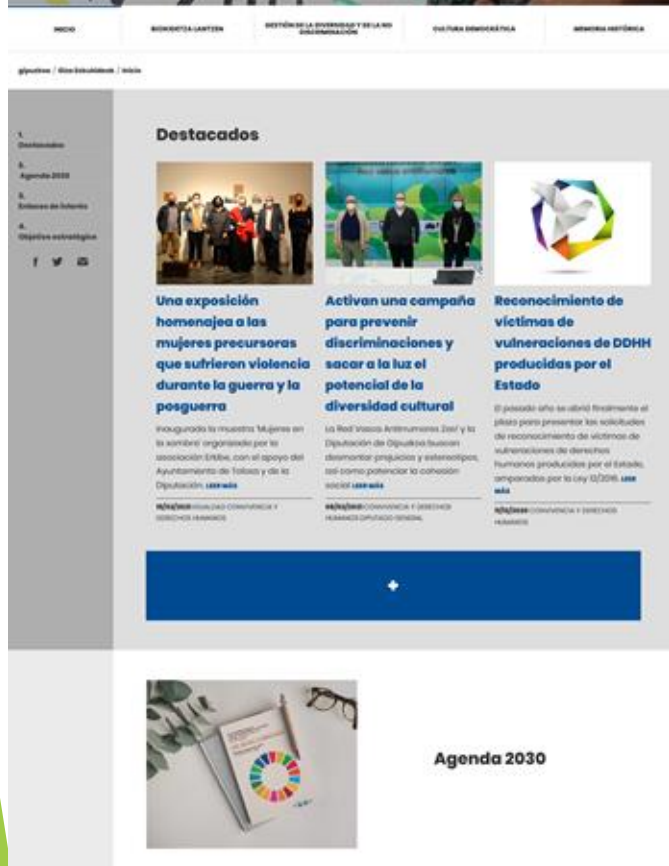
INICIO | BIZIKIDETZA LANTZEN | GESTIÓN DE LA DIVERSIDAD Y DE LA NO DISCRIMINACIÓN | CULTURA DEMOCRÁTICA | MEMORIA HISTÓRICA

gipuzkoa / Giza Eskubideak / Inicio

1. Destacados
2. Agenda 2030
3. Enlaces de interés
4. Objetivos estratégicos

Destacados

Una exposición homenajea a las mujeres precursoras que sufrieron violencia durante la guerra y la posguerra

Inaugurada la muestra 'Mujeres en la sombra' organizada por la asociación Eribe, con el apoyo del Ayuntamiento de Tolosa y de la Diputación. LEER MÁS

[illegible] IGUALDAD CONVIVENCIA Y DERECHOS HUMANOS

Activan una campaña para prevenir discriminaciones y sacar a la luz el potencial de la diversidad cultural

La Red Vasca Antirrumores Zas! y la Diputación de Gipuzkoa buscan desmontar prejuicios y estereotipos, así como potenciar la cohesión social LEER MÁS

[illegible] CONVIVENCIA Y DERECHOS HUMANOS DIPUTADO GENERAL

Reconocimiento de víctimas de vulneraciones de DDHH producidas por el Estado

El pasado año se abrió finalmente el plazo para presentar las solicitudes de reconocimiento de víctimas de vulneraciones de derechos humanos producidas por el Estado, amparadas por la Ley 12/2016. LEER MÁS

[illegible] CONVIVENCIA Y DERECHOS HUMANOS

+

Agenda 2030